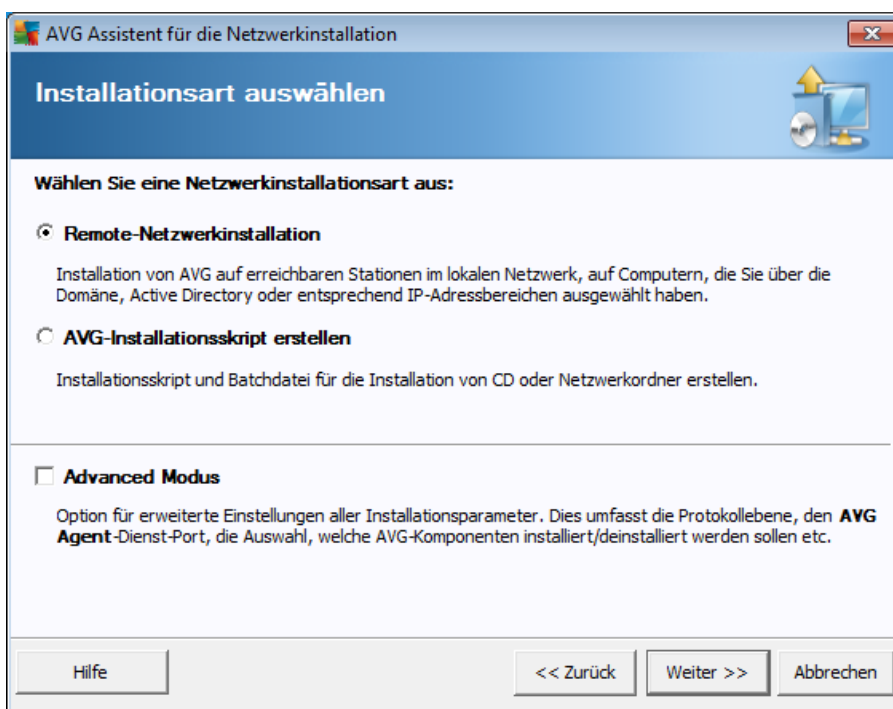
AVG Assistent für die Netzwerkinstallation

Installationsart auswählen

Wählen Sie eine Netzwerkinstallationsart aus:

Remote-Netzwerkinstallation

Installation von AVG auf erreichbaren Stationen im lokalen Netzwerk, auf Computern, die Sie über die Domäne, Active Directory oder entsprechend IP-Adressbereichen ausgewählt haben.

AVG-Installationsskript erstellen

Installationsskript und Batchdatei für die Installation von CD oder Netzwerkordner erstellen.

Advanced Modus

Option für erweiterte Einstellungen aller Installationsparameter. Dies umfasst die Protokollebene, den AVG Agent-Dienst-Port, die Auswahl, welche AVG-Komponenten installiert/deinstalliert werden sollen etc.

Hilfe

<< Zurück

Weiter >>

Abbrechen